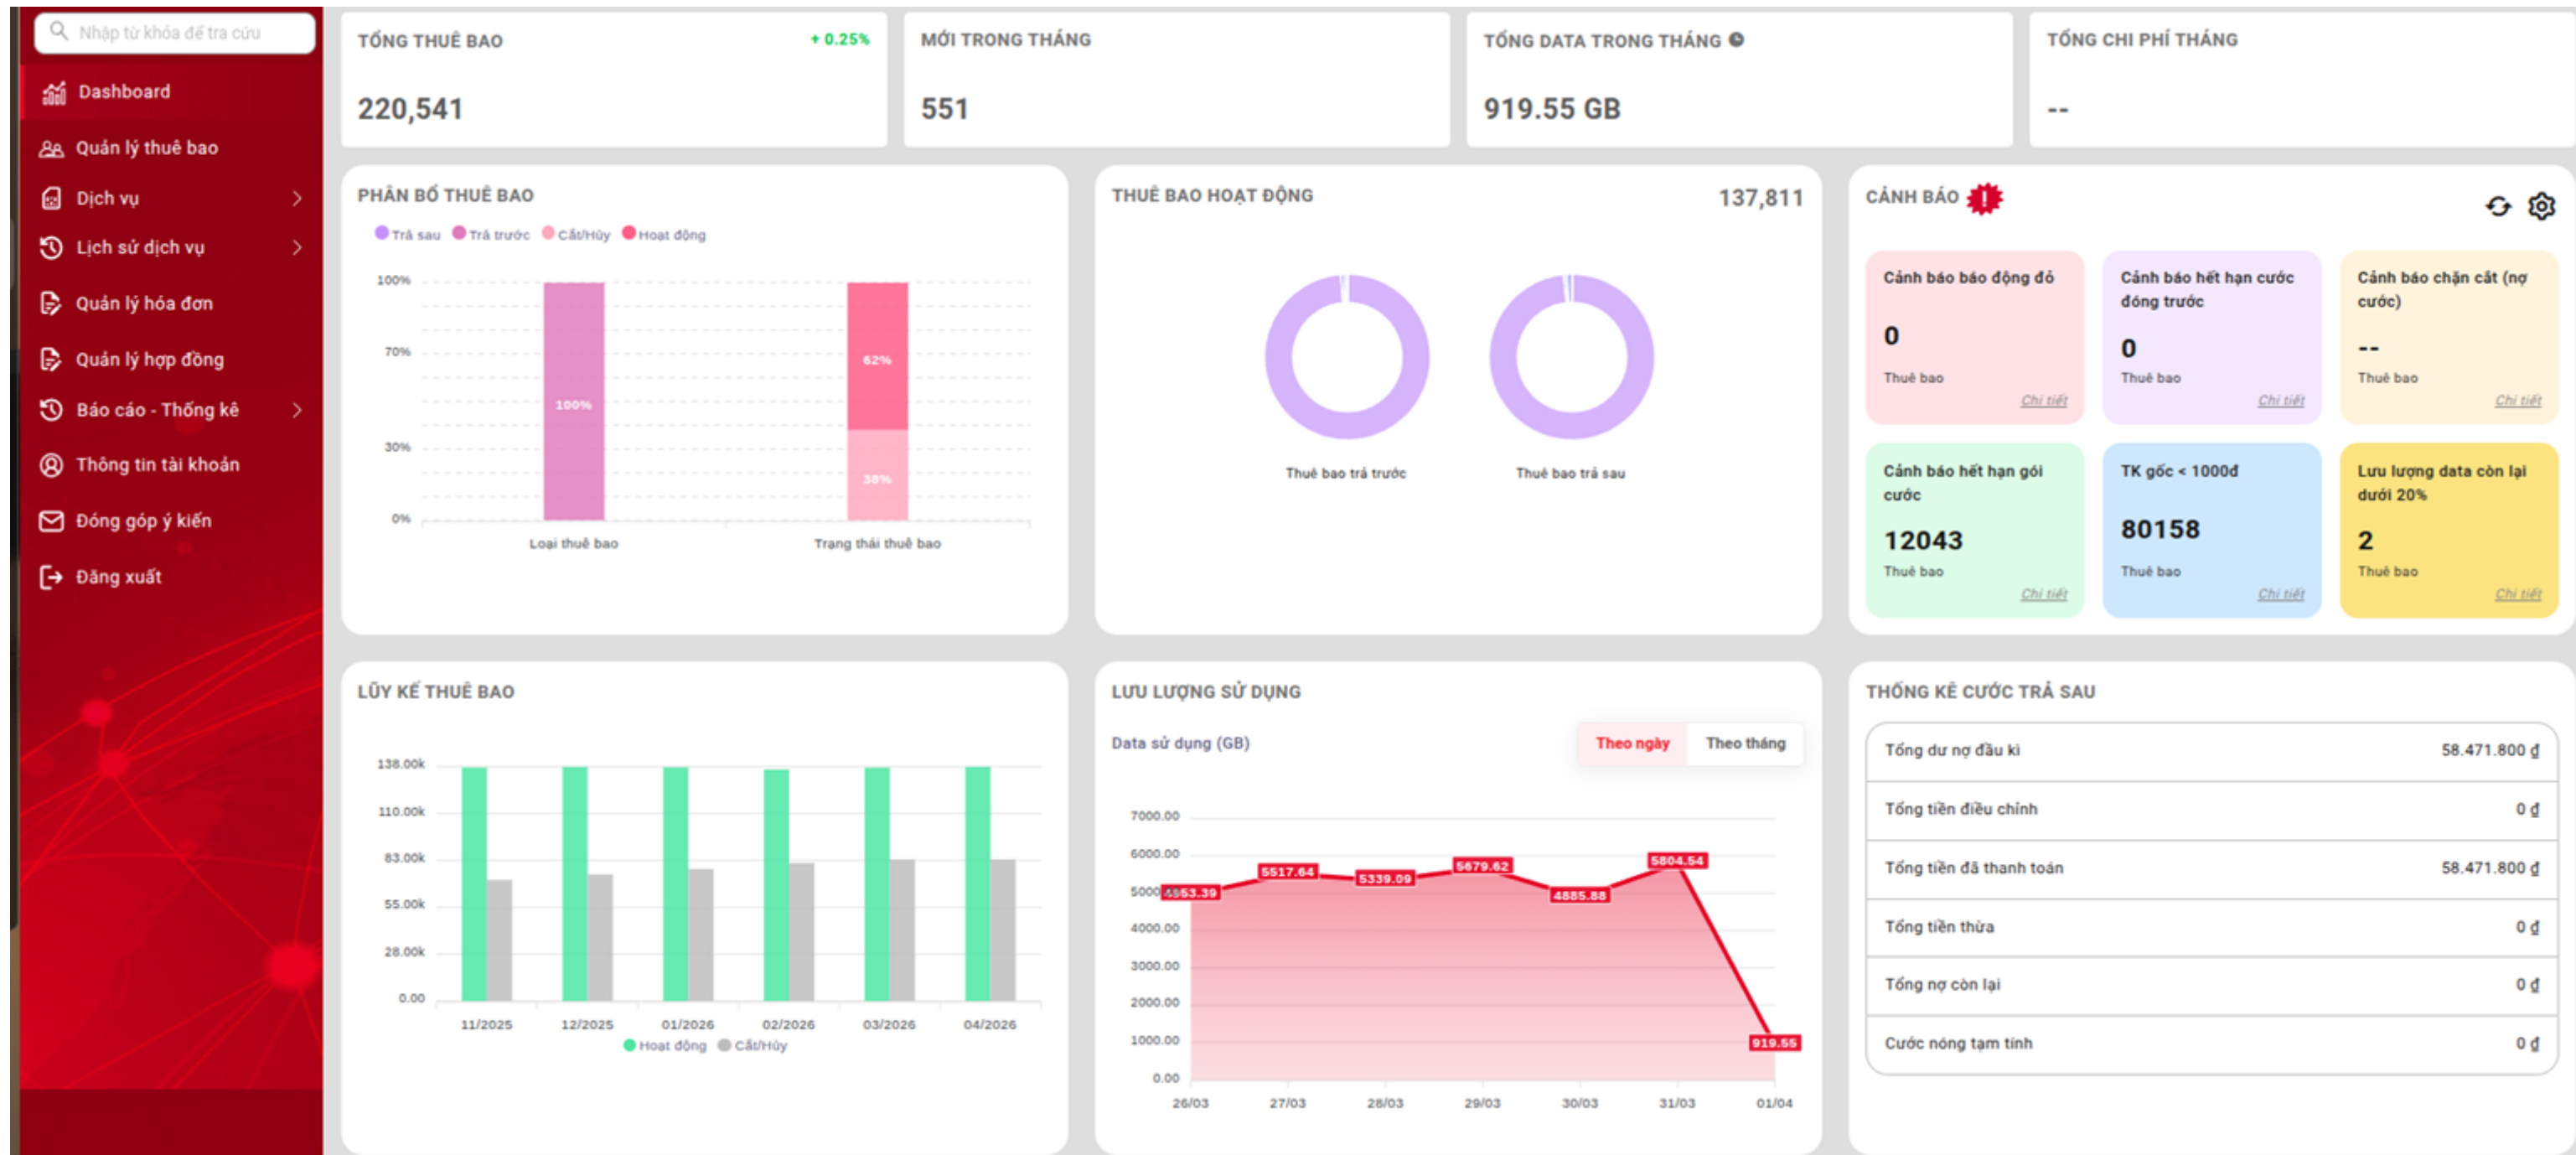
Nhập từ khóa để tra cứu

Dashboard
Quản lý thuê bao
Dịch vụ
Lịch sử dịch vụ
Quản lý hóa đơn
Quản lý hợp đồng
Báo cáo - Thống kê
Thông tin tài khoản
Đóng góp ý kiến
Đăng xuất

TỔNG THUÊ BAO + 0.25%
220,541

MỚI TRONG THÁNG
551

TỔNG DATA TRONG THÁNG
919.55 GB

TỔNG CHI PHÍ THÁNG
--

PHÂN BỐ THUÊ BAO
Trả sau Trả trước Cắt/Hủy Hoạt động
100% 70% 30% 0%
100%
62%
38%
Loại thuê bao
Trạng thái thuê bao

THUÊ BAO HOẠT ĐỘNG 137,811
Thuê bao trả trước
Thuê bao trả sau

CẢNH BÁO
Cảnh báo báo động đỏ
0
Thuê bao
Chi tiết
Cảnh báo hết hạn cước đóng trước
0
Thuê bao
Chi tiết
Cảnh báo chặn cắt (nợ cước)
--
Thuê bao
Chi tiết
Cảnh báo hết hạn gói cước
12043
Thuê bao
Chi tiết
TK gốc < 1000đ
80158
Thuê bao
Chi tiết
Lưu lượng data còn lại dưới 20%
2
Thuê bao
Chi tiết

LŨY KẾ THUÊ BAO
138.00k 110.00k 83.00k 55.00k 28.00k 0.00
11/2025 12/2025 01/2026 02/2026 03/2026 04/2026
Hoạt động Cắt/Hủy

LƯU LƯỢNG SỬ DỤNG
Data sử dụng (GB)
Theo ngày Theo tháng
7000.00 6000.00 5000 4000.00 3000.00 2000.00 1000.00 0.00
4853.39 5517.64 5339.09 5679.62 4885.88 5804.54 919.55
26/03 27/03 28/03 29/03 30/03 31/03 01/04

THỐNG KÊ CƯỚC TRẢ SAU
| Tổng dư nợ đầu kì | 58.471.800 ₫ |
|---|---|
| Tổng tiền điều chỉnh | 0 ₫ |
| Tổng tiền đã thanh toán | 58.471.800 ₫ |
| Tổng tiền thừa | 0 ₫ |
| Tổng nợ còn lại | 0 ₫ |
| Cước nóng tạm tính | 0 ₫ |